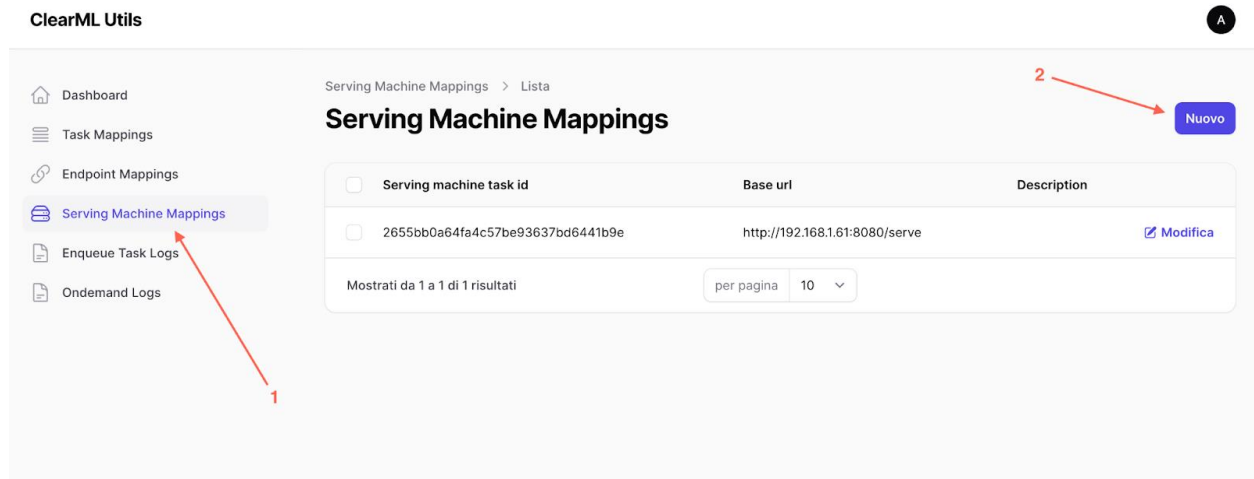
ClearML Utils

A

Dashboard
Task Mappings
Endpoint Mappings
Serving Machine Mappings
Enqueue Task Logs
Ondemand Logs

1

Serving Machine Mappings > Lista

Serving Machine Mappings

2

Nuovo

| Serving machine task id | Base url | Description | |
|---|---|---|---|
| 2655bb0a64fa4c57be93637bd6441b9e | http://192.168.1.61:8080/serve | | Modifica |

Mostrati da 1 a 1 di 1 risultati

per pagina 10